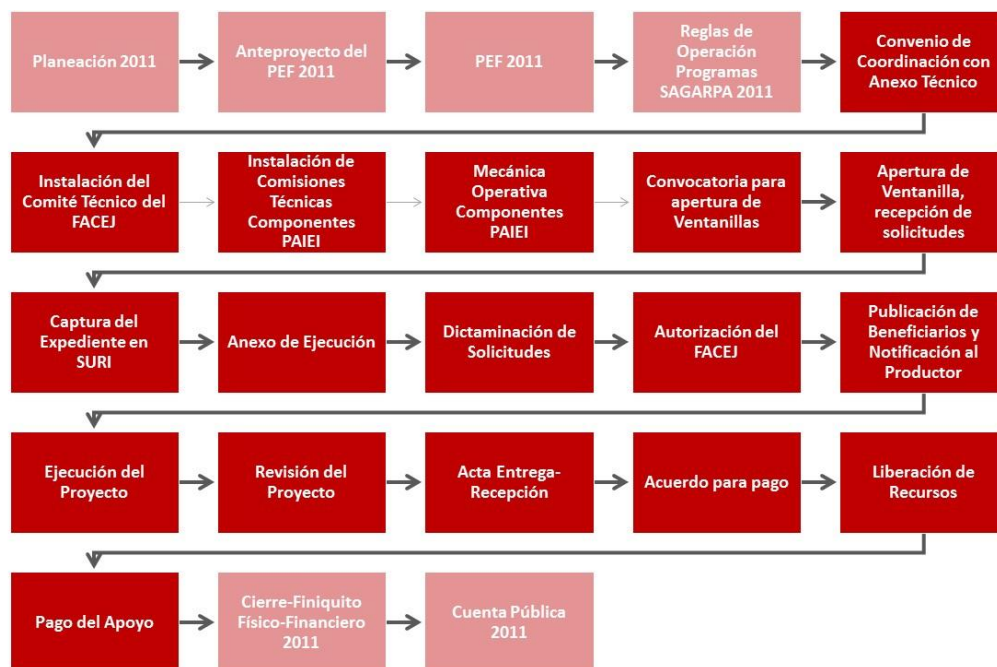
Planeación 2011

Anteproyecto del PEF 2011

PEF 2011

Reglas de Operación Programas SAGARPA 2011

Convenio de Coordinación con Anexo Técnico

Instalación del Comité Técnico del FACEJ

Instalación de Comisiones Técnicas Componentes PAIEI

Mecánica Operativa Componentes PAIEI

Convocatoria para apertura de Ventanillas

Apertura de Ventanilla, recepción de solicitudes

Captura del Expediente en SURI

Anexo de Ejecución

Dictaminación de Solicitudes

Autorización del FACEJ

Publicación de Beneficiarios y Notificación al Productor

Ejecución del Proyecto

Revisión del Proyecto

Acta Entrega-Recepción

Acuerdo para pago

Liberación de Recursos

Pago del Apoyo

Cierre-Finiquito Físico-Financiero 2011

Cuenta Pública 2011